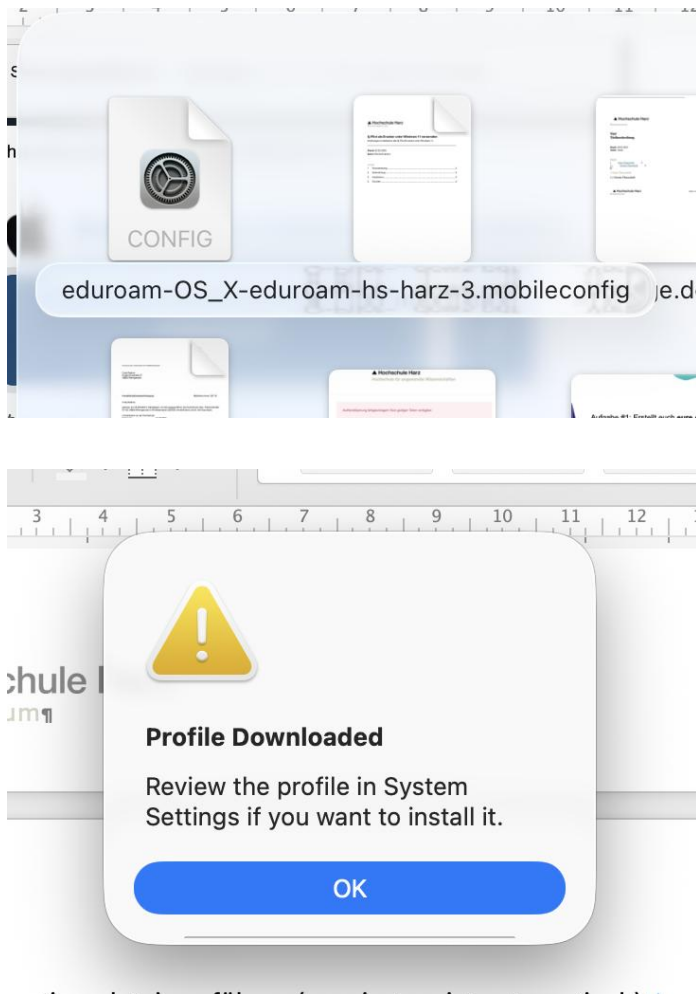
CONFIG

eduroam-OS_X-eduroam-hs-harz-3.mobileconfig

Hochschule Harz

Aufgabe #1: Erstellt euch

3 4 5 6 7 8 9 10 11 12

Profile Downloaded

Review the profile in System Settings if you want to install it.

OK